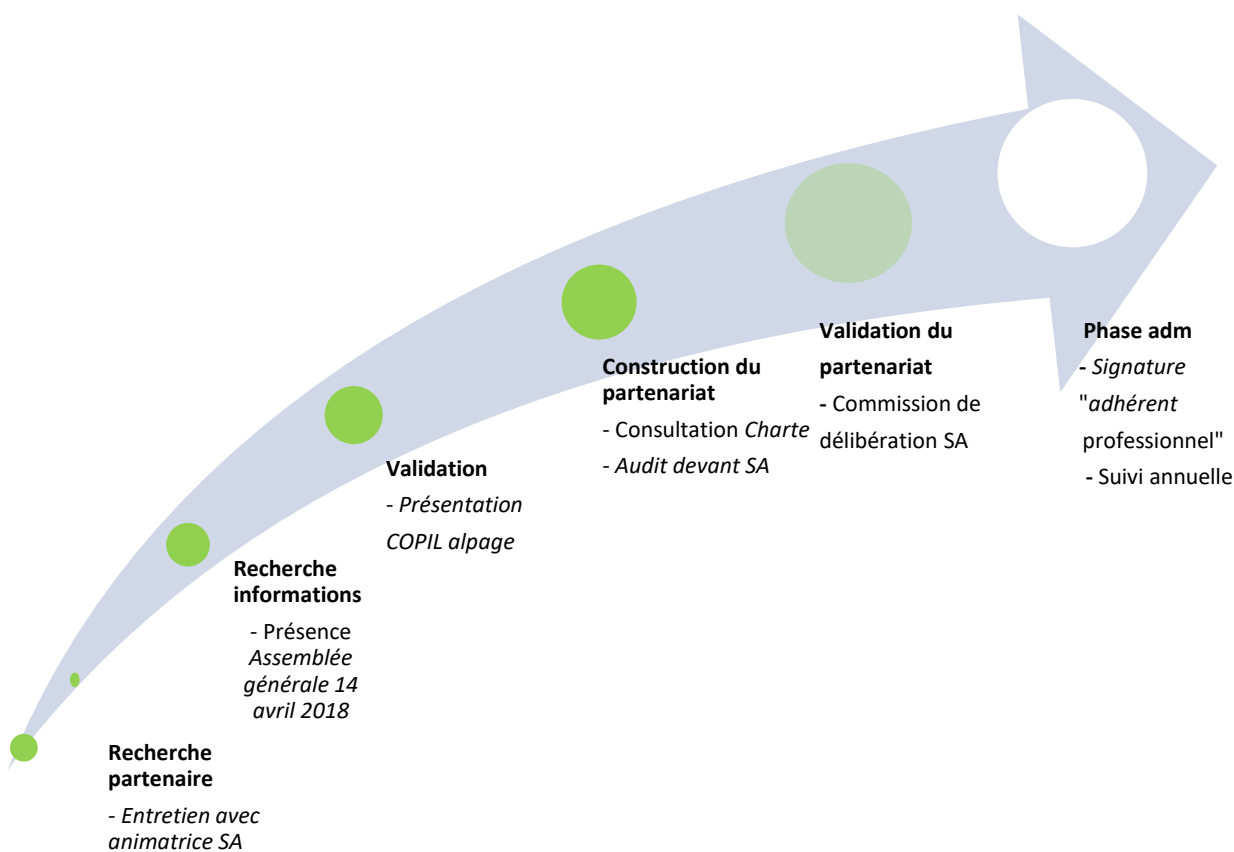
Recherche partenaire

- Entretien avec animatrice SA

Recherche informations

- Présence Assemblée générale 14 avril 2018

Validation

- Présentation COPIL alpage

Construction du partenariat

- Consultation Charte

- Audit devant SA

Validation du partenariat

- Commission de délibération SA

Phase adm

- Signature "adhérent professionnel"

- Suivi annuelle